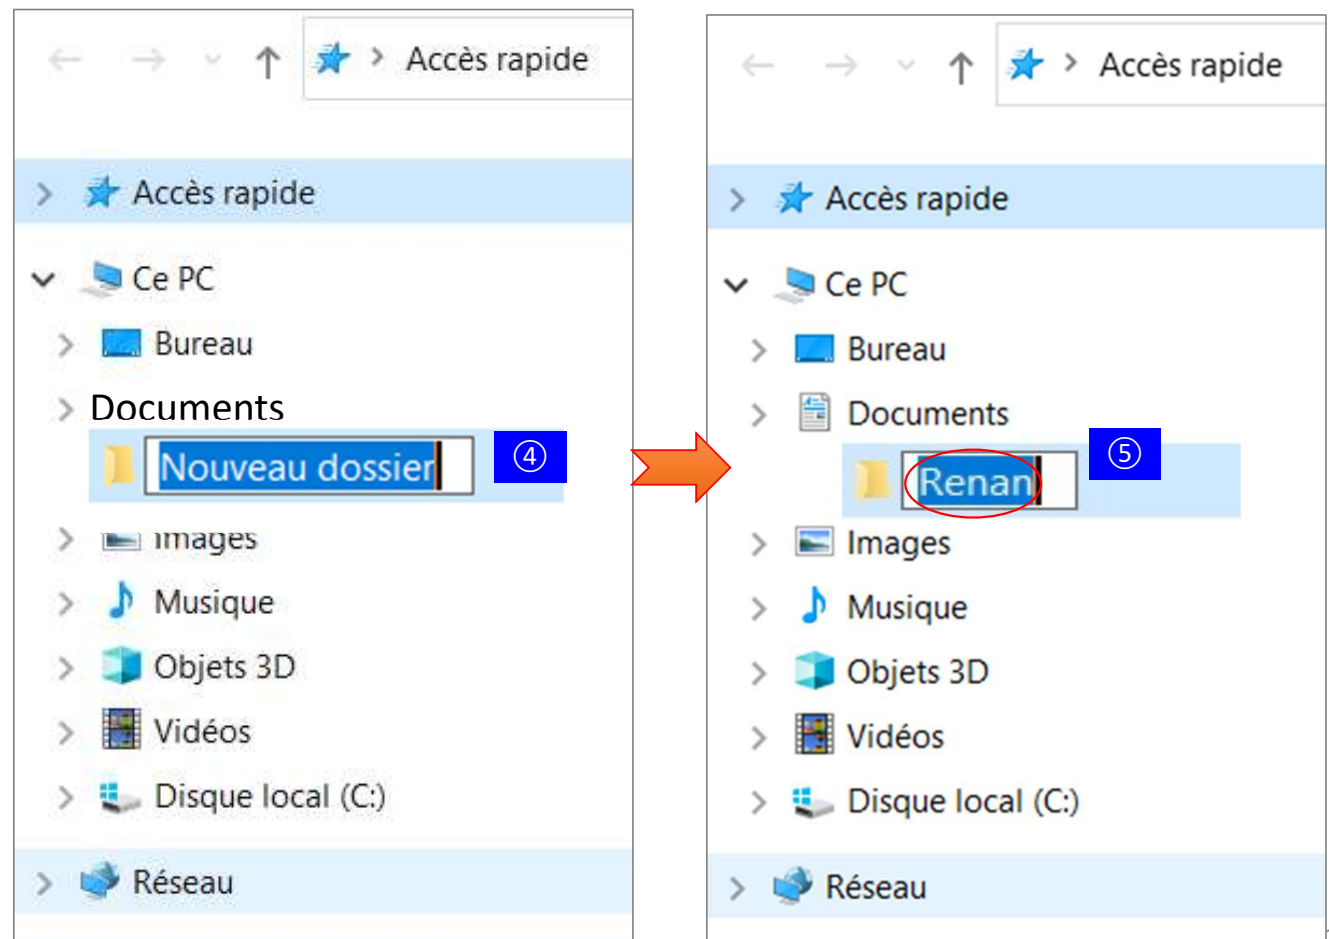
Accès rapide

Accès rapide

Ce PC

Bureau

Documents

Nouveau dossier

④

Images

Musique

Objets 3D

Vidéos

Disque local (C:)

Réseau

Accès rapide

Accès rapide

Ce PC

Bureau

Documents

Renan

⑤

Images

Musique

Objets 3D

Vidéos

Disque local (C:)

Réseau